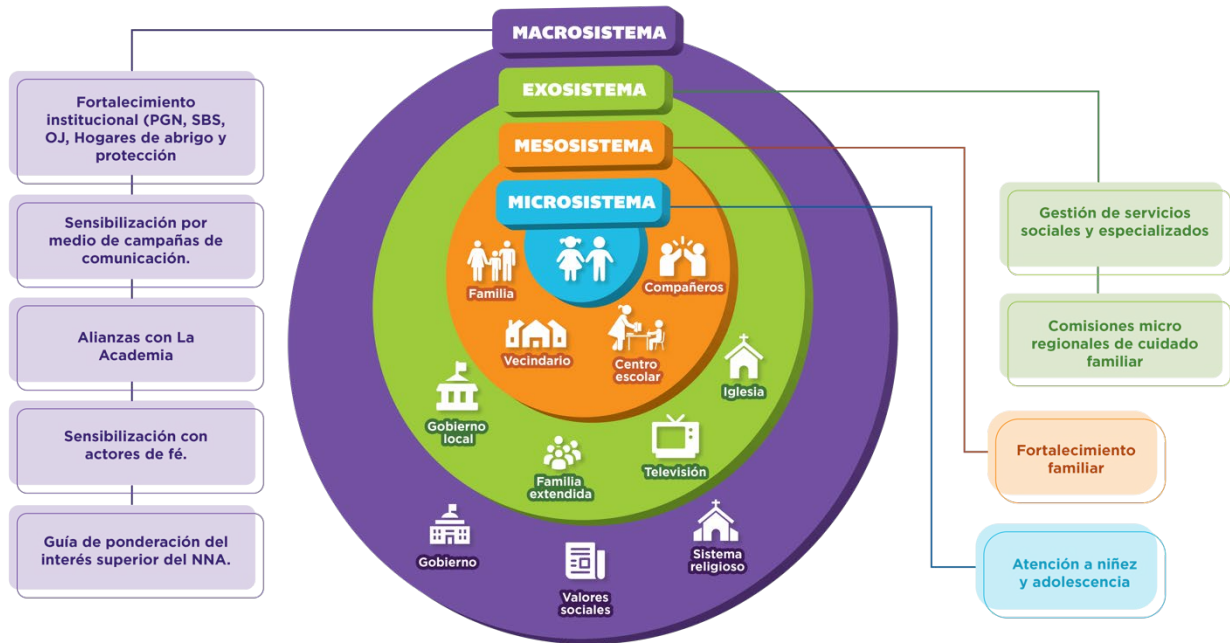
MACROSISTEMA

Fortalecimiento institucional (PGN, SBS, OJ, Hogares de abrigo y protección

Sensibilización por medio de campañas de comunicación.

Alianzas con La Academia

Sensibilización con actores de fé.

Guía de ponderación del interés superior del NNA.

EXOSISTEMA

MESOSISTEMA

MICROSISTEMA

Familia

Compañeros

Vecindario

Centro escolar

Iglesia

Gobierno local

Familia extendida

Televisión

Gobierno

Valores sociales

Sistema religioso

Gestión de servicios sociales y especializados

Comisiones micro regionales de cuidado familiar

Fortalecimiento familiar

Atención a niñez y adolescencia